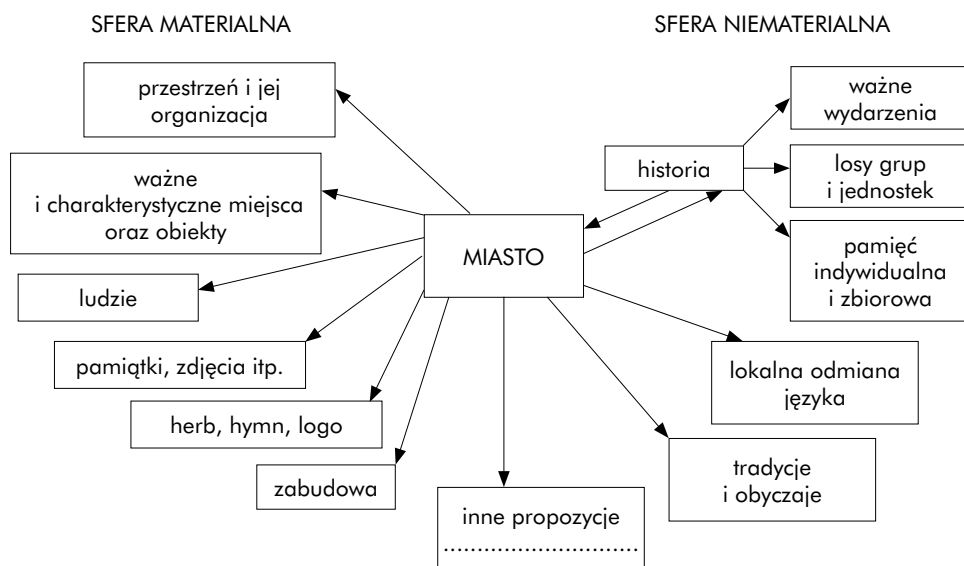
SFERA MATERIALNA

SFERA NIEMATERIALNA

przestrzeń i jej organizacja

ważne i charakterystyczne miejsca oraz obiekty

ludzie

pamiątki, zdjęcia itp.

herb, hymn, logo

zabudowa

MIASTO

inne propozycje ..............................

historia

ważne wydarzenia

losy grup i jednostek

pamięć indywidualna i zbiorowa

lokalna odmiana języka

tradycje i obyczaje